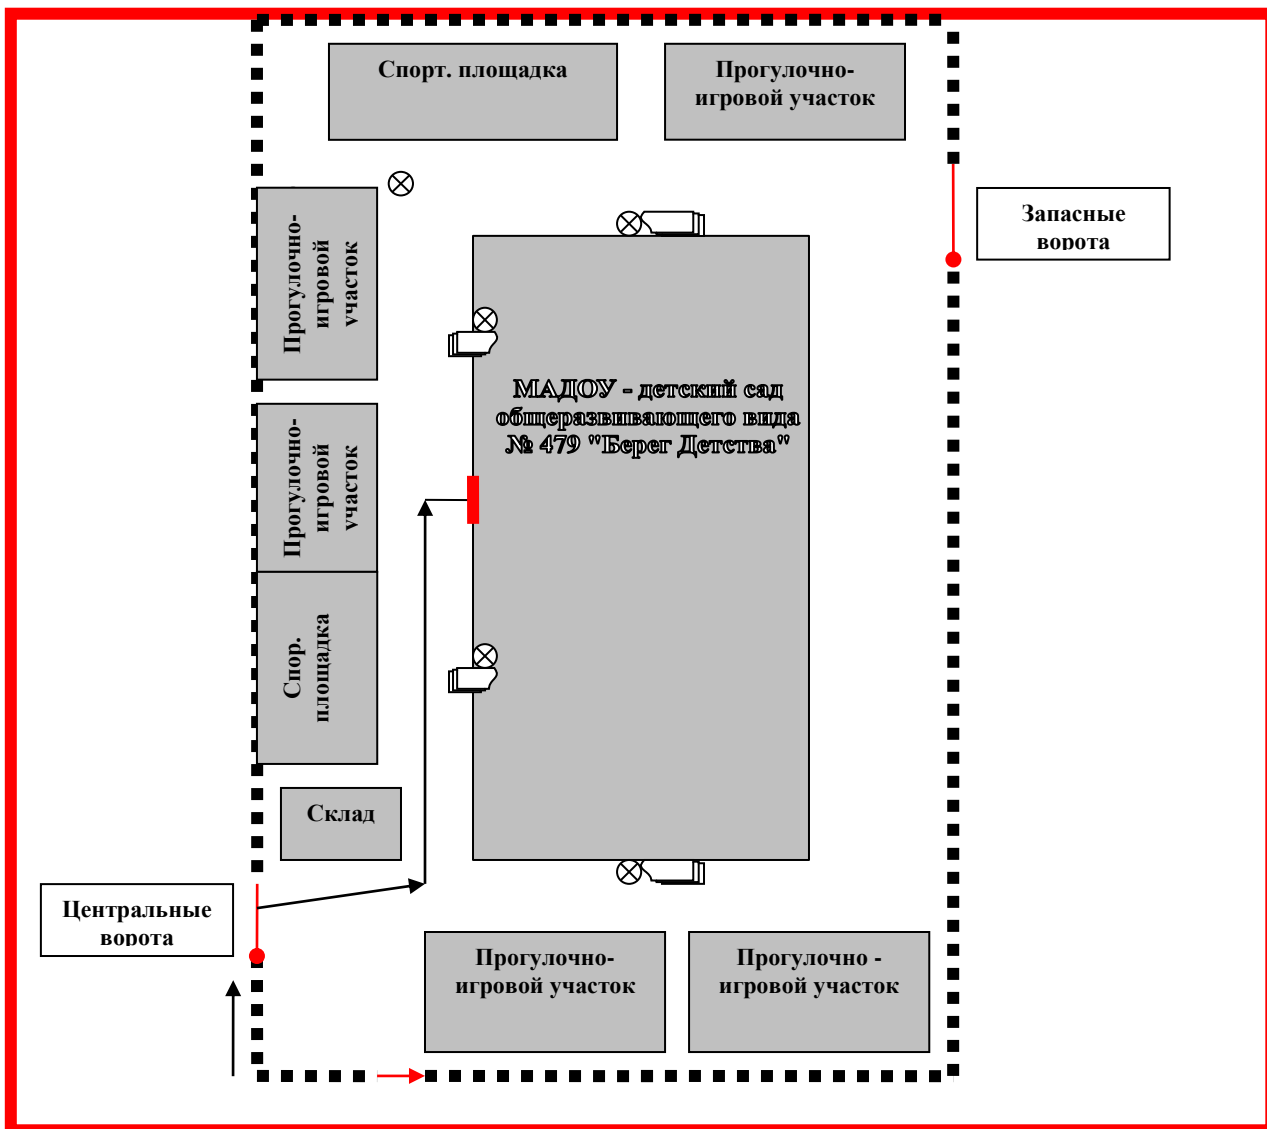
Спорт. площадка

Прогулочно-игровой участок

Запасные ворота

Прогулочно-игровой участок

МАДОУ - детский сад общеразвивающего вида № 479 "Берег Детства"

Прогулочно-игровой участок

Спор. площадка

Склад

Центральные ворота

Прогулочно-игровой участок

Прогулочно - игровой участок